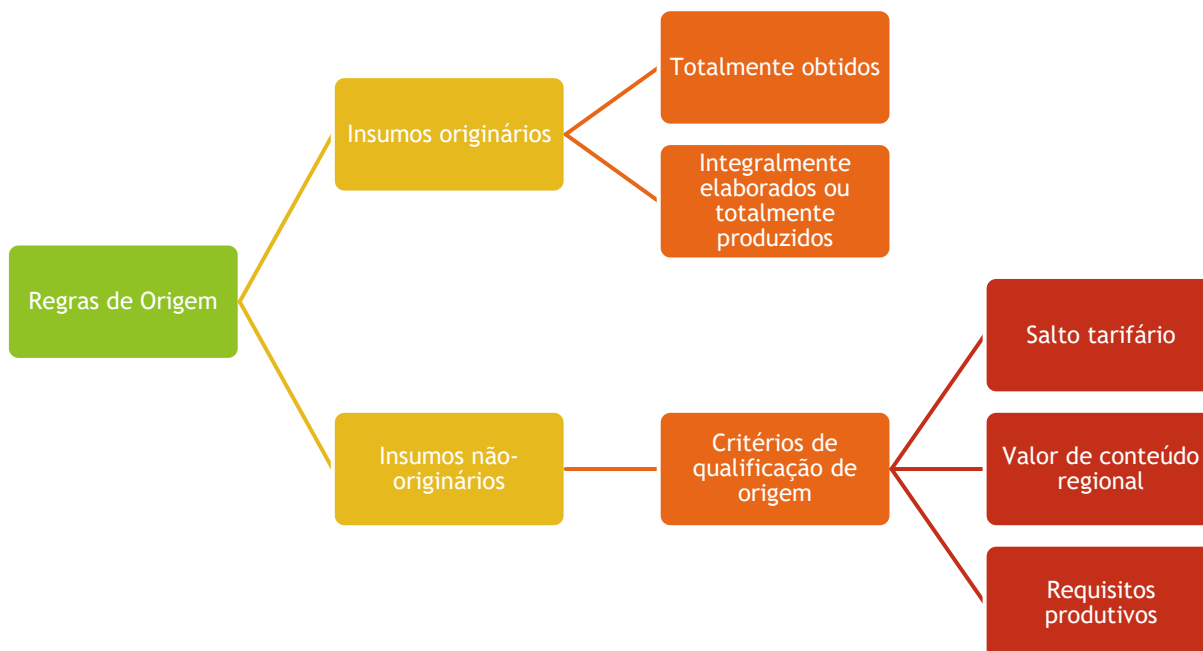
Regras de Origem

Insumos originários

Totalmente obtidos

Integralmente elaborados ou totalmente produzidos

Insumos não-originários

Critérios de qualificação de origem

Salto tarifário

Valor de conteúdo regional

Requisitos produtivos